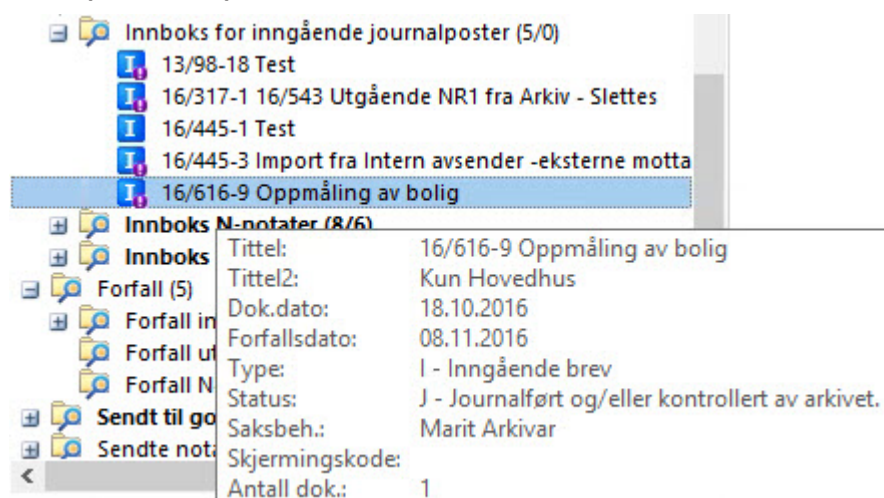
Innboks for inngående journalposter (5/0)
13/98-18 Test
16/317-1 16/543 Utgående NR1 fra Arkiv - Slettes
16/445-1 Test
16/445-3 Import fra Intern avsender -eksterne motta
16/616-9 Oppmåling av bolig
Innboks N-notater (8/6)
Innboks
Forfall (5)
Forfall in
Forfall ut
Forfall N
Sendt til go
Sendte nota

| | |
|---|---|
| Tittel: | 16/616-9 Oppmåling av bolig |
| Tittel2: | Kun Hovedhus |
| Dok.dato: | 18.10.2016 |
| Forfallsdato: | 08.11.2016 |
| Type: | I - Inngående brev |
| Status: | J - Journalført og/eller kontrollert av arkivet. |
| Saksbeh.: | Marit Arkivar |
| Skjermingskode: | |
| Antall dok.: | 1 |